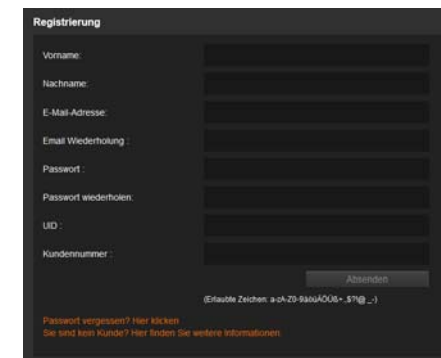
Registrierung

Vorname:

Nachname:

E-Mail-Adresse:

Email Wiederholung :

Passwort :

Passwort wiederholen:

UID :

Kundennummer :

Absenden

(Erlaubte Zeichen: a-zA-Z0-9äöüÄÖÜß+-.$?!@ _-)

Passwort vergessen? Hier klicken
Sie sind kein Kunde? Hier finden Sie weitere Informationen